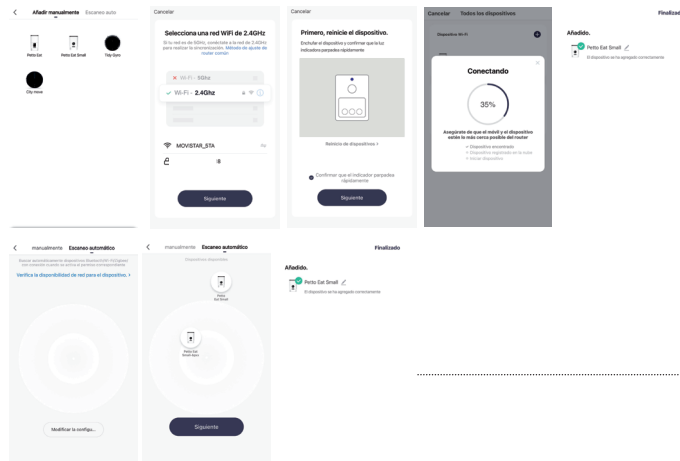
<
Añadir manualmente Escaneo auto

Petto Eat
Petto Eat Small
Tiny Gyro
Clip mouse

Cancelar

Selecciona una red WiFi de 2.4GHz

Si su red es de 5GHz, conéctate a la red de 2.4GHz para realizar la sincronización. Método de ajuste de router común

Wi-Fi - 5Ghz
Wi-Fi - 2.4Ghz

MOVISTAR_5TA

Siguiente

Cancelar

Primero, reinicie el dispositivo.

Enchufe el dispositivo y confirme que la luz indicadora parpadea rápidamente

Reinicio de dispositivos >

Confirmar que el indicador parpadea rápidamente

Siguiente

Cancelar Todos los dispositivos

Dispositivo Wi-Fi

Conectando

35%

Asegúrate de que el móvil y el dispositivo estén lo más cerca posible del router

Dispositivo encontrado
Dispositivo registrado en la nube
Iniciar dispositivo

Finalizado

Añadido.

Petto Eat Small
El dispositivo se ha agregado correctamente

<
manualmente Escaneo automático

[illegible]

Verifica la disponibilidad de red para el dispositivo. >

Modificar la configu...

<
manualmente Escaneo automático

Dispositivos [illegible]

Petto Eat Small

Petto Eat Small Gyro

Siguiente

Finalizado

Añadido.

Petto Eat Small
El dispositivo se ha agregado correctamente